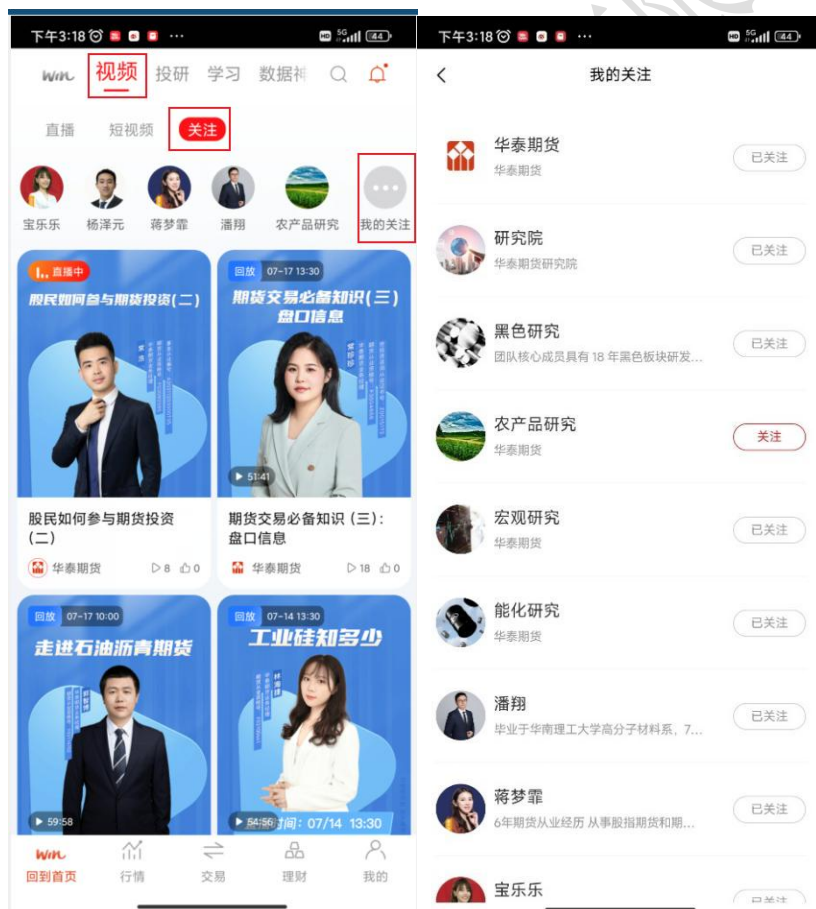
下午3:18 ··· 5G 44

win 视频 投研 学习 数据

直播 短视频 关注

宝乐乐 杨泽元 蒋梦霏 潘翔 农产品研究 我的关注

直播中

股民如何参与期货投资(二)

股民如何参与期货投资(二)

华泰期货 ▷8 0

回放 07-17 13:30

期货交易必备知识(三) 盘口信息

▶ 51:41

期货交易必备知识(三):盘口信息

华泰期货 ▷18 0

回放 07-17 10:00

走进石油沥青期货

▶ 59:58

回放 07-14 13:30

工业硅知多少

▶ 54:56 时间: 07/14 13:30

回到首页 行情 交易 理财 我的

下午3:18 ··· 5G 44

我的关注

华泰期货
华泰期货
已关注

研究院
华泰期货研究院
已关注

黑色研究
团队核心成员具有 18 年黑色板块研发...
已关注

农产品研究
华泰期货
关注

宏观研究
华泰期货
已关注

能化研究
华泰期货
已关注

潘翔
毕业于华南理工大学高分子材料系, 7...
已关注

蒋梦霏
6年期货从业经历 从事股指期货和期...
已关注

宝乐乐
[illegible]